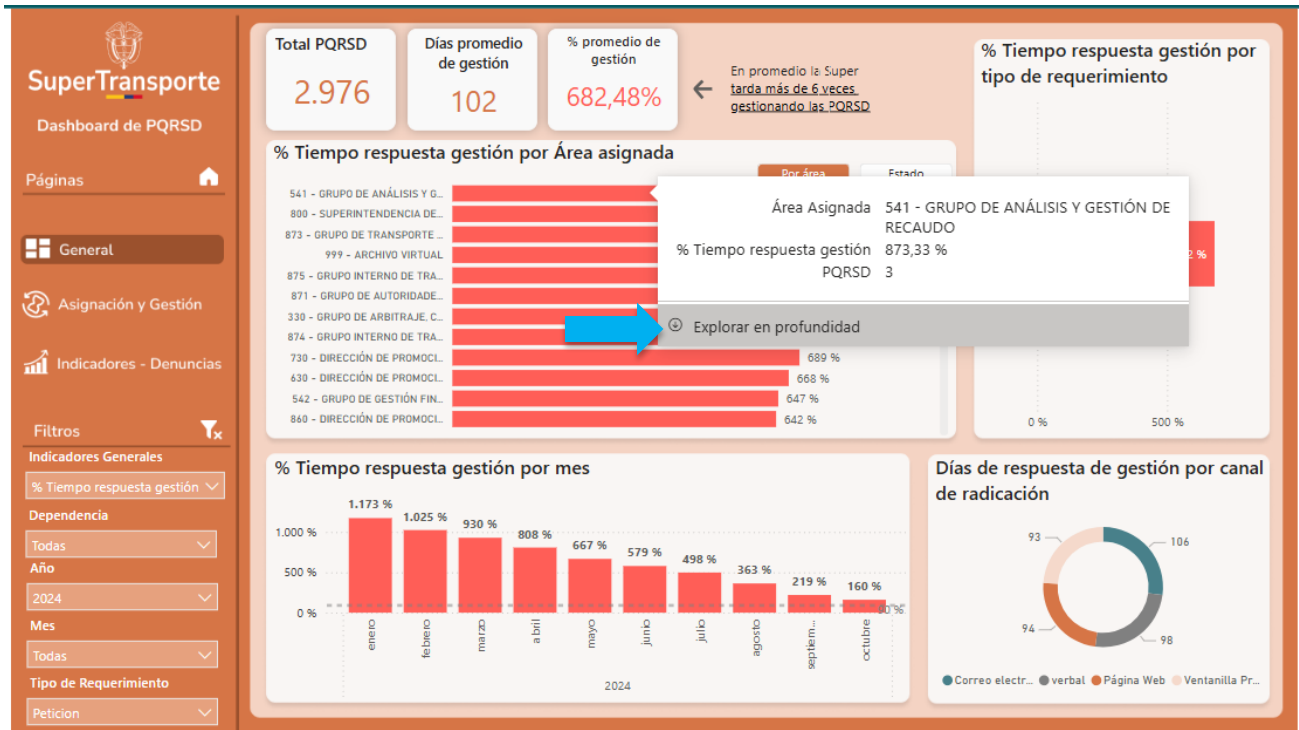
SuperTransporte

Dashboard de PQRSD

Páginas

General

Asignación y Gestión

Indicadores - Denuncias

Filtros

Indicadores Generales

% Tiempo respuesta gestión

Dependencia

Todas

Año

2024

Mes

Todas

Tipo de Requerimiento

Peticion

Total PQRSD
2.976

Días promedio de gestión
102

% promedio de gestión
682,48%

En promedio la Super tarda más de 6 veces gestionando las PQRSD

% Tiempo respuesta gestión por Área asignada

Por área

Estado

541 - GRUPO DE ANÁLISIS Y G...
800 - SUPERINTENDENCIA DE...
873 - GRUPO DE TRANSPORTE ...
999 - ARCHIVO VIRTUAL
875 - GRUPO INTERNO DE TRA...
871 - GRUPO DE AUTORIDADE...
330 - GRUPO DE ARBITRAJE, C...
874 - GRUPO INTERNO DE TRA...
730 - DIRECCIÓN DE PROMOCI... 689 %
630 - DIRECCIÓN DE PROMOCI... 668 %
542 - GRUPO DE GESTIÓN FIN... 647 %
860 - DIRECCIÓN DE PROMOCI... 642 %

Área Asignada 541 - GRUPO DE ANÁLISIS Y GESTIÓN DE RECAUDO
% Tiempo respuesta gestión 873,33 %
PQRSD 3

Explorar en profundidad

% Tiempo respuesta gestión por tipo de requerimiento

2 %

0 %
500 %

% Tiempo respuesta gestión por mes

1.173 %
1.025 %
930 %
808 %
667 %
579 %
498 %
363 %
219 %
160 %

1.000 %
500 %
0 %

enero
febrero
marzo
abril
mayo
junio
julio
agosto
septiem...
octubre

0 %

2024

Días de respuesta de gestión por canal de radicación

93
106
94
98

Correo electr... verbal Página Web Ventanilla Pr...